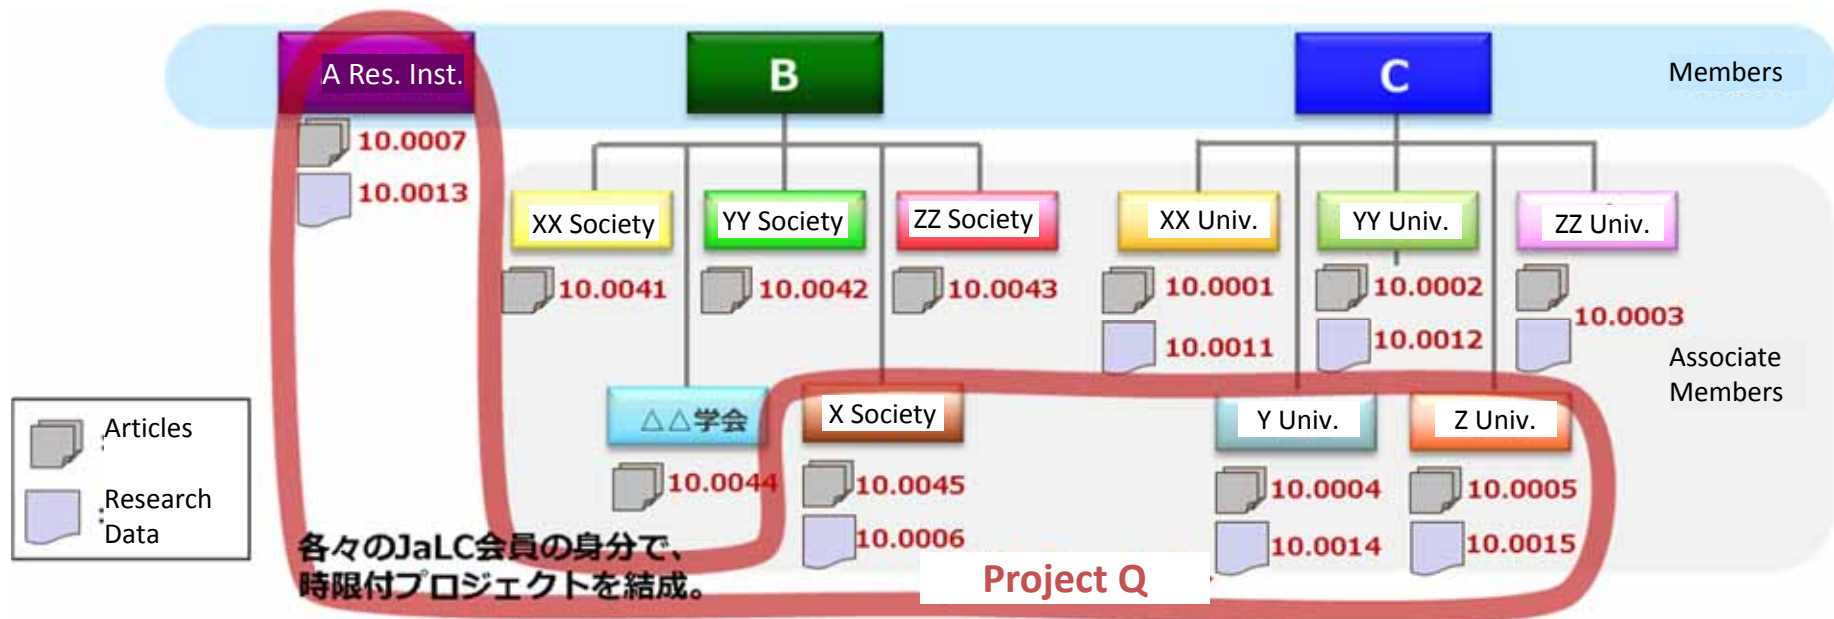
A Res. Inst.

B

C

Members

10.0007

10.0013

XX Society

YY Society

ZZ Society

XX Univ.

YY Univ.

ZZ Univ.

10.0041

10.0042

10.0043

10.0001

10.0011

10.0002

10.0012

10.0003

Associate Members

Articles

Research Data

△△学会

X Society

Y Univ.

Z Univ.

10.0044

10.0045

10.0006

10.0004

10.0014

10.0005

10.0015

各々のJaLC会員の身分で、
時限付プロジェクトを結成。

Project Q